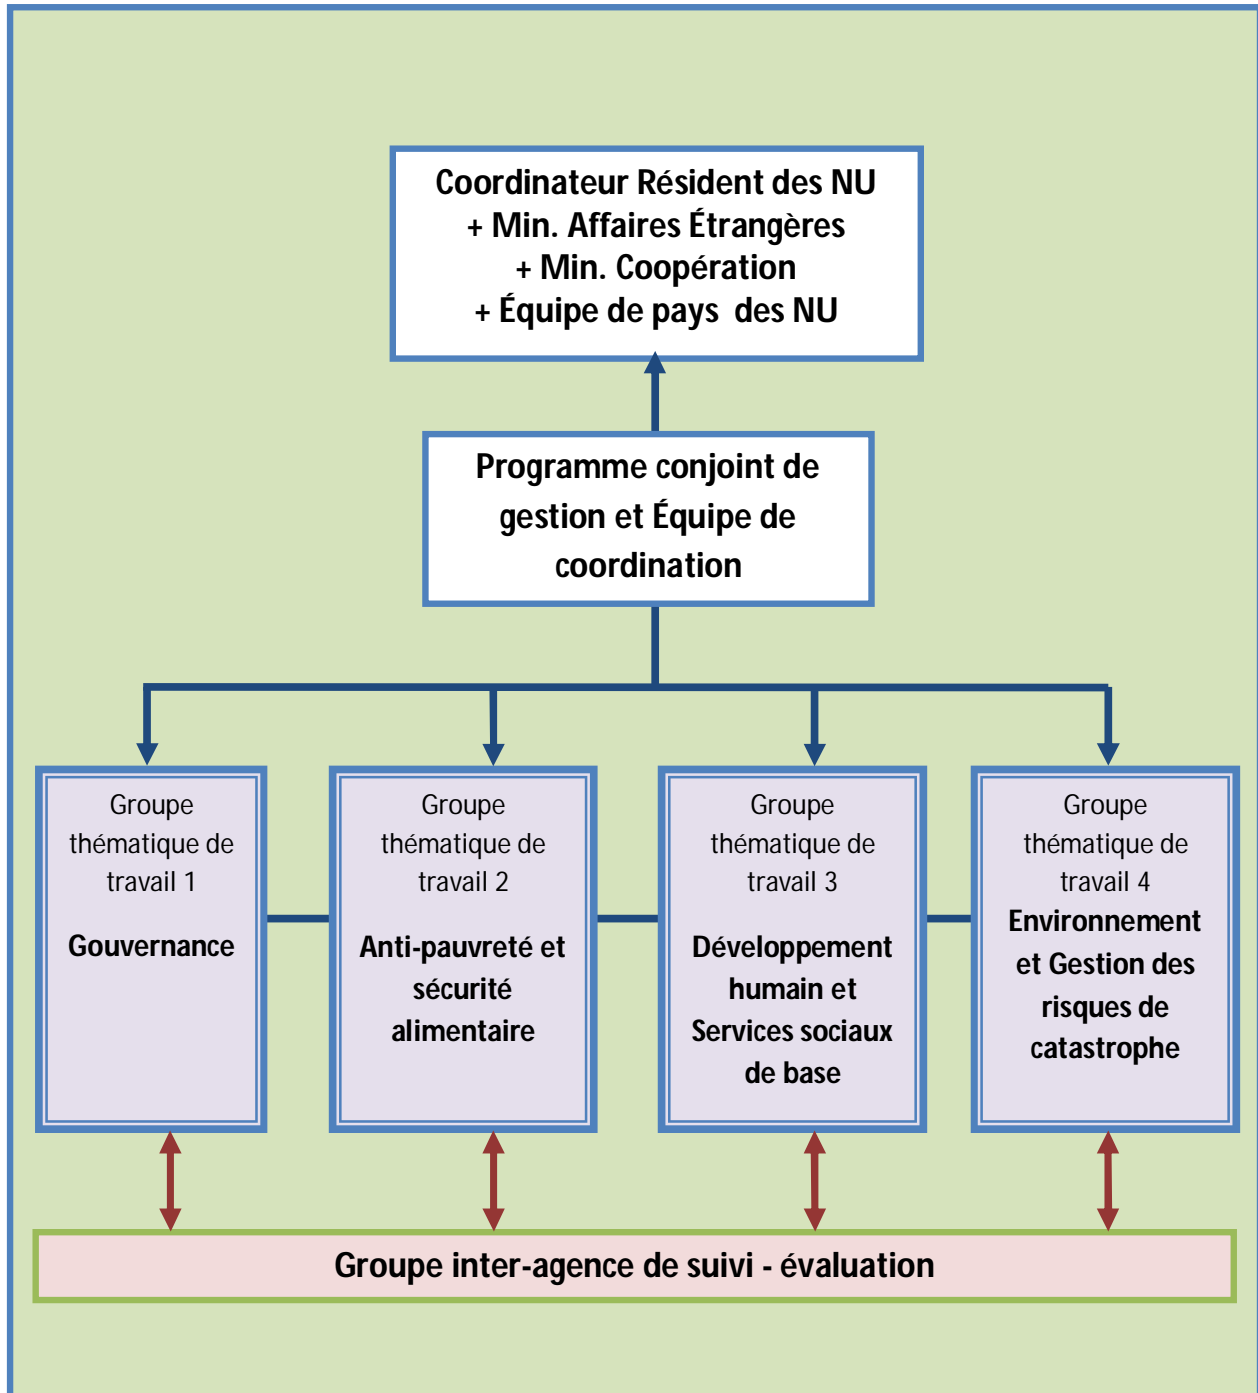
Coordinateur Résident des NU
+ Min. Affaires Étrangères
+ Min. Coopération
+ Équipe de pays des NU

Programme conjoint de gestion et Équipe de coordination

Groupe thématique de travail 1
Gouvernance

Groupe thématique de travail 2
Anti-pauvreté et sécurité alimentaire

Groupe thématique de travail 3
Développement humain et Services sociaux de base

Groupe thématique de travail 4
Environnement et Gestion des risques de catastrophe

Groupe inter-agence de suivi - évaluation